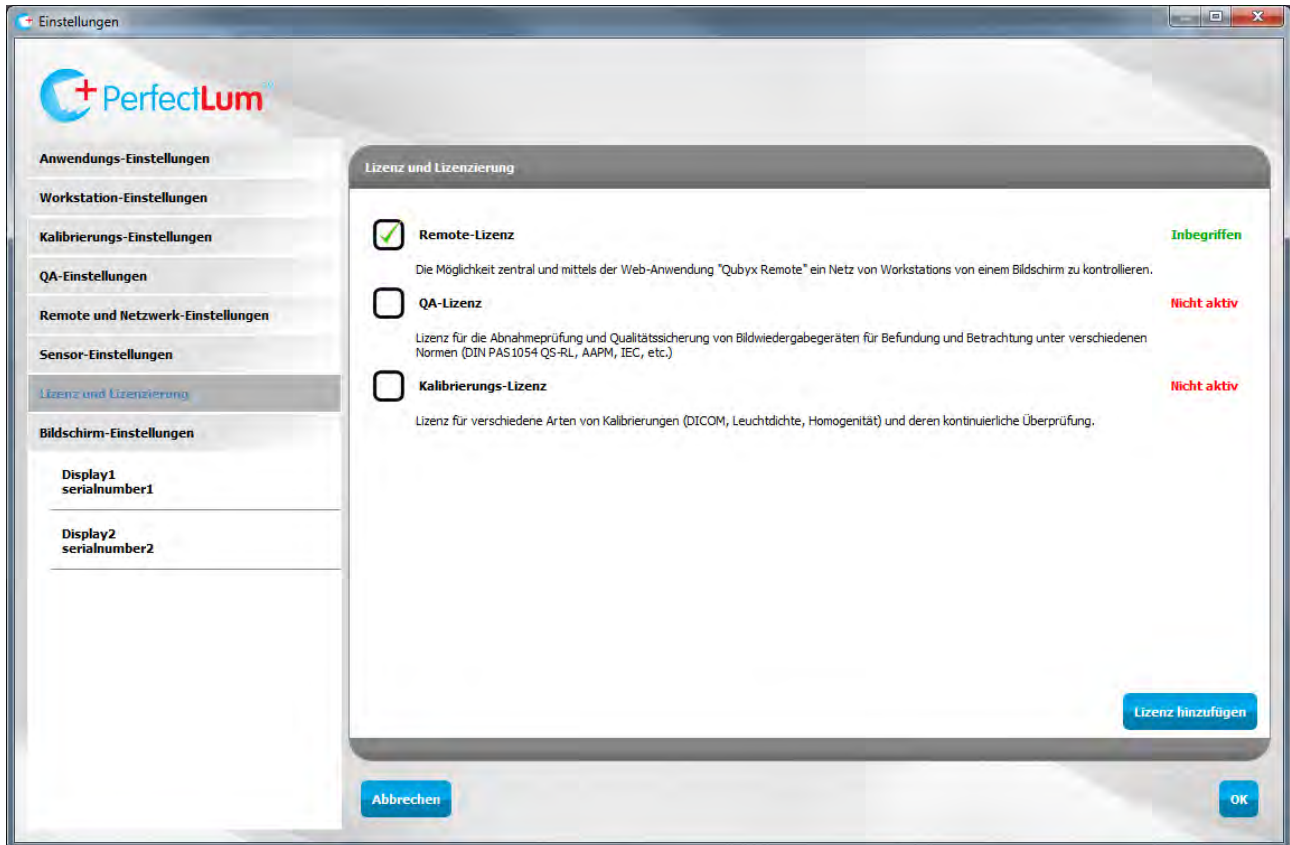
Einstellungen

PerfectLum

Anwendungs-Einstellungen
Workstation-Einstellungen
Kalibrierungs-Einstellungen
QA-Einstellungen
Remote und Netzwerk-Einstellungen
Sensor-Einstellungen
Lizenz und Lizenzierung
Bildschirm-Einstellungen
Display1
serialnumber1
Display2
serialnumber2

Lizenz und Lizenzierung

Remote-Lizenz
Inbegriffen
Die Möglichkeit zentral und mittels der Web-Anwendung "Qubyx Remote" ein Netz von Workstations von einem Bildschirm zu kontrollieren.

QA-Lizenz
Nicht aktiv
Lizenz für die Abnahmeprüfung und Qualitätssicherung von Bildwiedergabegeräten für Befundung und Betrachtung unter verschiedenen Normen (DIN PAS1054 QS-RL, AAPM, IEC, etc.)

Kalibrierungs-Lizenz
Nicht aktiv
Lizenz für verschiedene Arten von Kalibrierungen (DICOM, Leuchtdichte, Homogenität) und deren kontinuierliche Überprüfung.

Lizenz hinzufügen

Abbrechen
OK